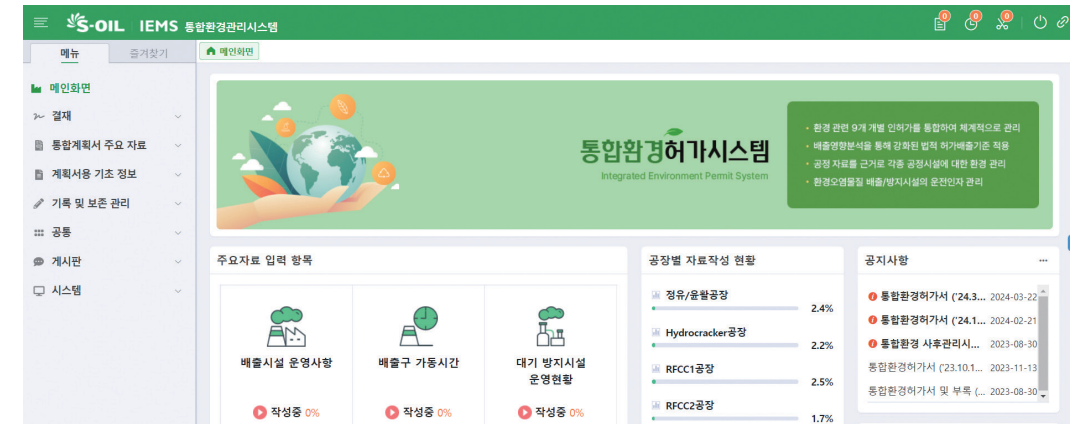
S-OIL | IEMS 통합환경관리시스템

0 0 0

메뉴
즐겨찾기
메인화면

메인화면
결재
통합계획서 주요 자료
계획서용 기초 정보
기록 및 보존 관리
공통
게시판
시스템

통합환경허가시스템
Integrated Environment Permit System

• 환경 관련 9개 개별 인허가를 통합하여 체계적으로 관리
• 배출영향분석을 통해 강화된 법적 허가배출기준 적용
• 공정 자료를 근거로 각종 공정시설에 대한 환경 관리
• 환경오염물질 배출/방지시설의 운전인자 관리

주요자료 입력 항목

배출시설 운영사항
작성중 0%

배출구 가동시간
작성중 0%

대기 방지시설 운영현황
작성중 0%

공장별 자료작성 현황

정유/윤활공장 2.4%
Hydrocracker공장 2.2%
RFCC1공장 2.5%
RFCC2공장 1.7%

공지사항 ...

통합환경허가서 ('24.3... 2024-03-22
통합환경허가서 ('24.1... 2024-02-21
통합환경 사후관리시... 2023-08-30
통합환경허가서 ('23.10.1... 2023-11-13
통합환경허가서 및 부록 (... 2023-08-30